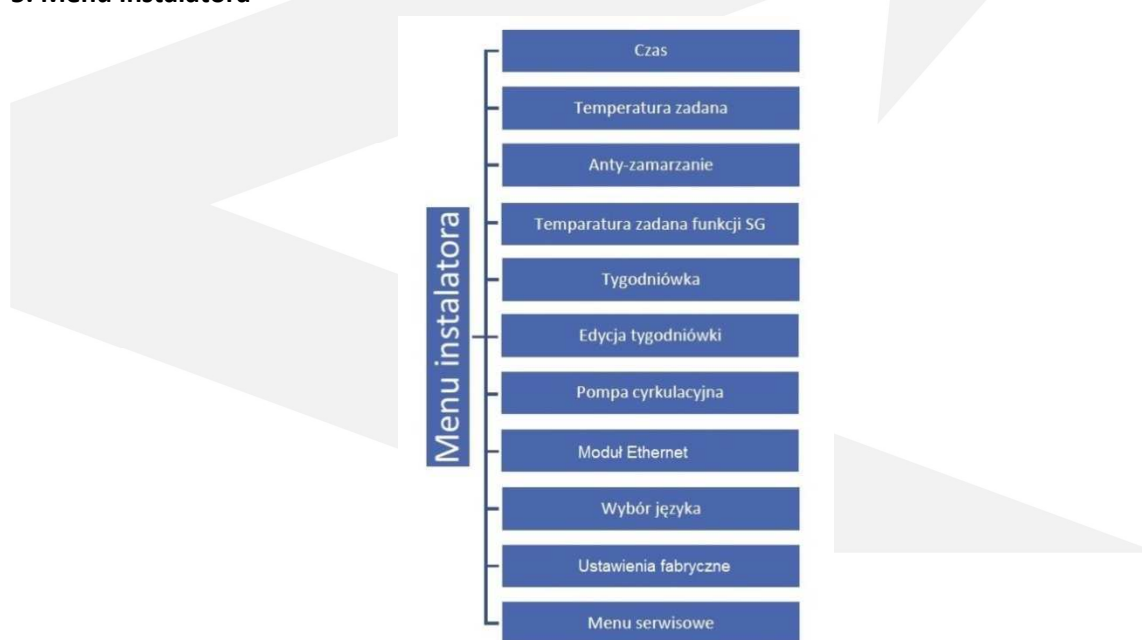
3. Menu instalatora

Menu instalatora

Czas

Temperatura zadana

Anty-zamarzanie

Temparatura zadana funkcji SG

Tygodniówka

Edycja tygodniówki

Pompa cyrkulacyjna

Moduł Ethernet

Wybór języka

Ustawienia fabryczne

Menu serwisowe